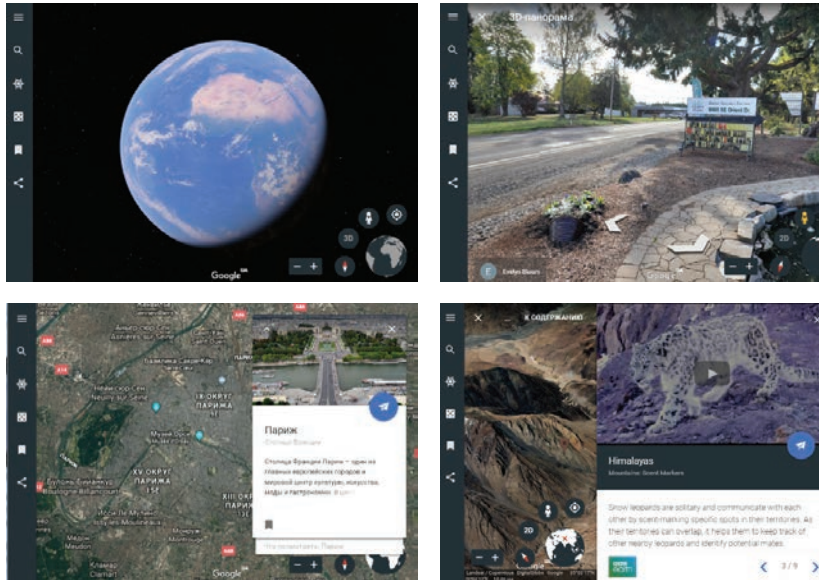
3D

Google

3D-панорама

3D

К СОДЕРЖАНИЮ

Париж

Столица Франции

Столица Франции Париж – один из главных европейских городов и мировой центр культуры, искусства, моды и гастрономии.

IX ОКРУГ ПАРИЖА

XV ОКРУГ ПАРИЖА

XIII ОКРУГ ПАРИЖА

Google

Himalayas

Snow leopards are solitary and communicate with each other by scent-marking specific spots in their territories. As their territories can overlap, it helps them to keep track of other nearby leopards and identify potential mates.

2D

3 / 9